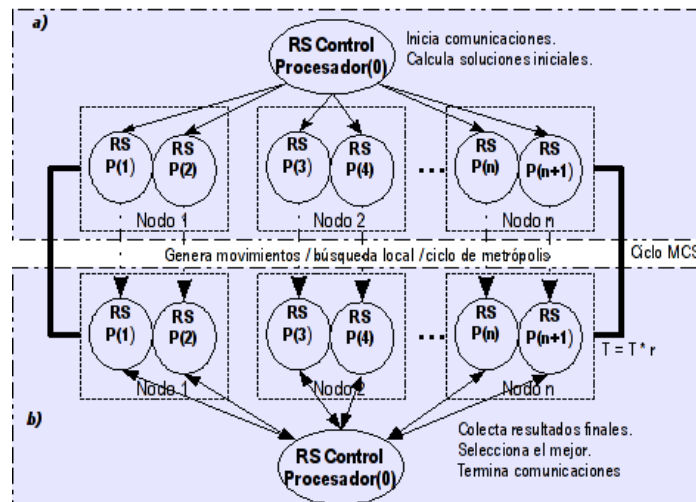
a)

RS Control Procesador(0)

Inicia comunicaciones. Calcula soluciones iniciales.

RS P(1)
RS P(2)
Nodo 1
RS P(3)
RS P(4)
Nodo 2
RS P(n)
RS P(n+1)
Nodo n

Genera movimientos / búsqueda local / ciclo de metrópolis

Ciclo MCS

RS P(1)
RS P(2)
Nodo 1
RS P(3)
RS P(4)
Nodo 2
RS P(n)
RS P(n+1)
Nodo n

T = T * r

b)

Colecta resultados finales. Selecciona el mejor. Termina comunicaciones

RS Control Procesador(0)